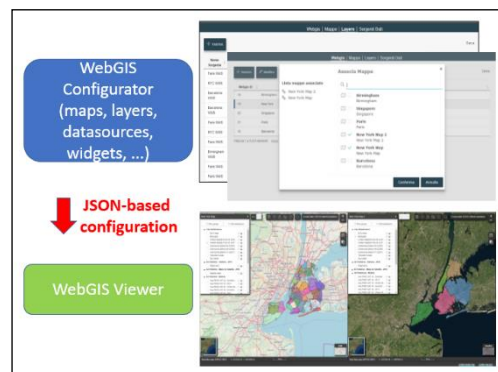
WebGIS Configurator (maps, layers, datasources, widgets, ...)

JSON-based configuration

WebGIS Viewer

Widgets | Mappe | Layers | Sorgenti Dati

Widgets | Mappe | Layers | Sorgenti Dati

Lista mappe associate

Associa Mappe

New York Map 2

New York Map

Birmingham

Birmingham

Singapore

Singapore

Paris

Paris

New York Map 2

New York Map

New York Map

New York Map

Barcelona

Barcelona

Conferma

Annulla